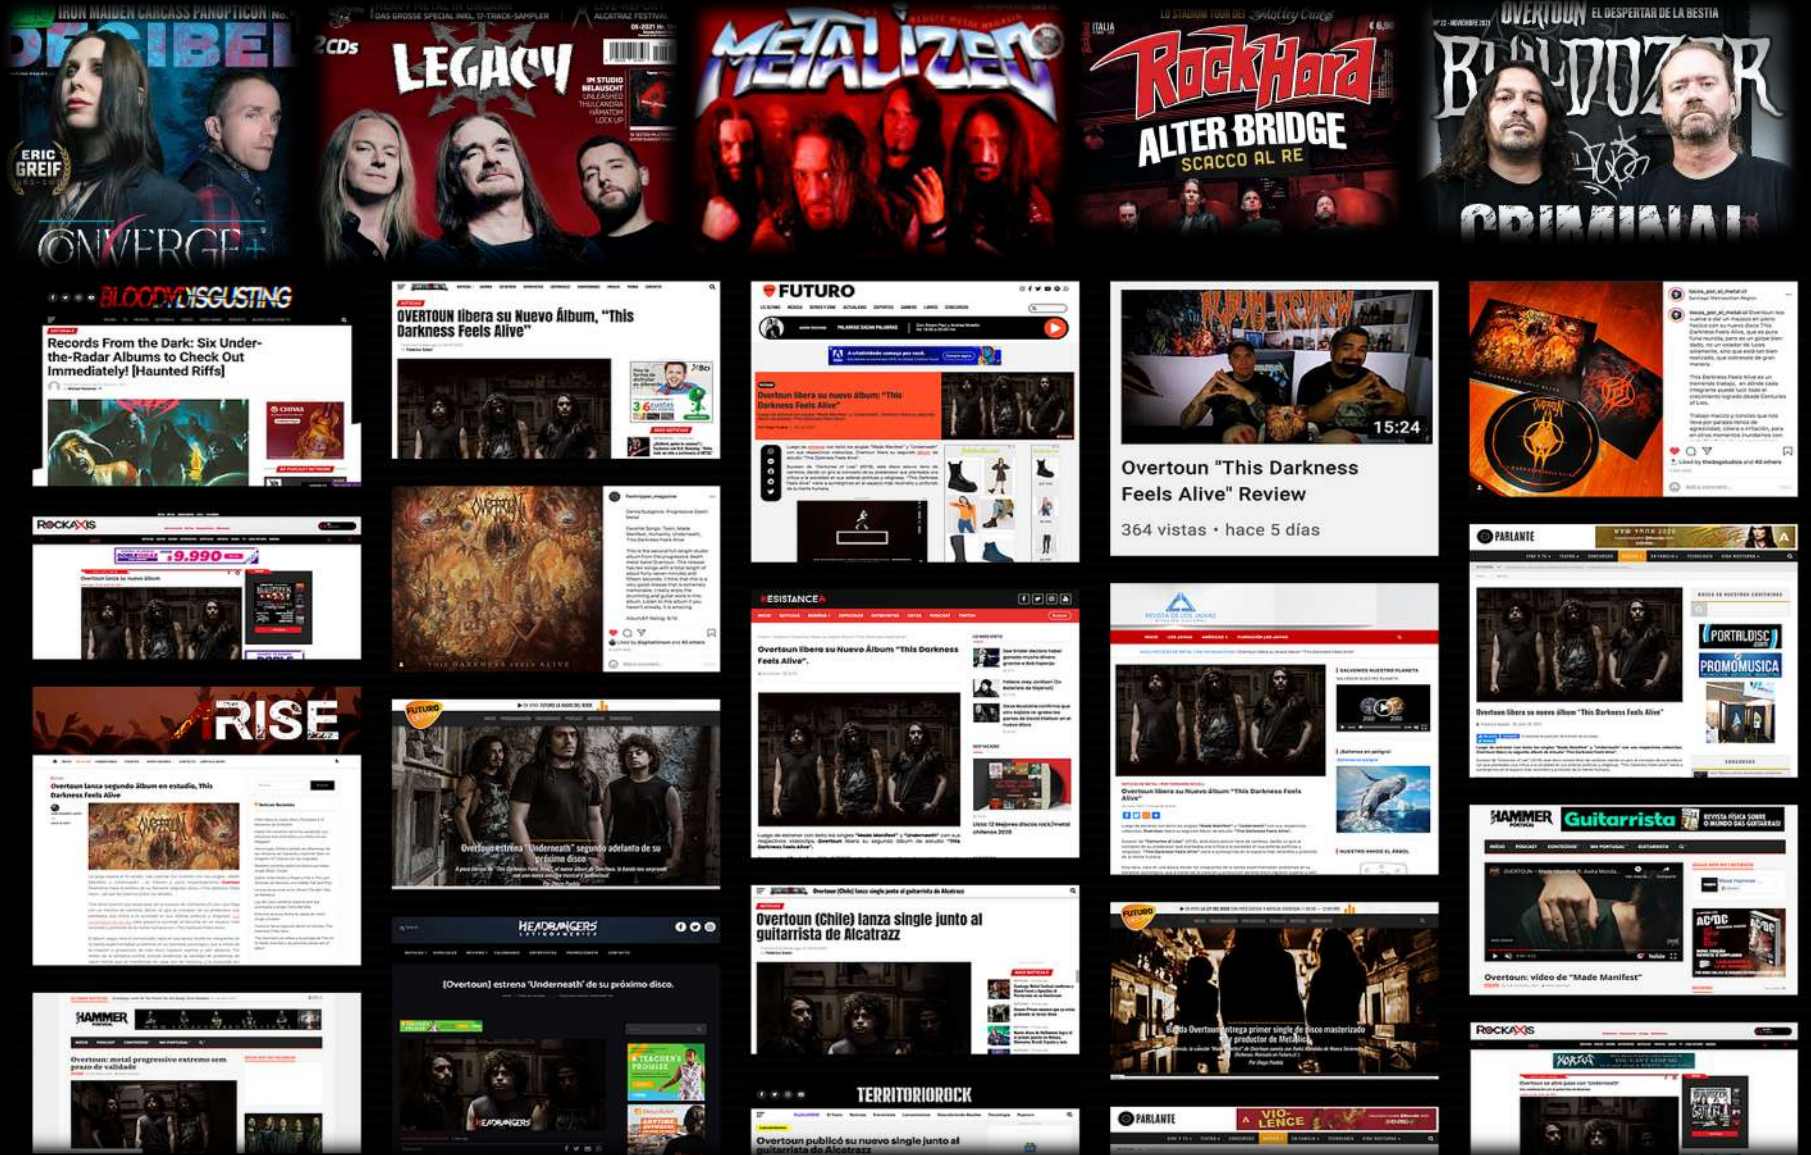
IRON MAIDEN CARCASS PANOPTICON No.
DECIBEL
ERIC GREIF
CONVERGE

DAS GROSSE SPECIAL INKL. 17-TRACK-SAMPLER
2CDs
LEGACY
ALCATRAZ FESTIVAL

METALIZED

ITALIA
RockHard
ALTER BRIDGE
SCACCO AL RE

OVERTOUN EL DESPERTAR DE LA BESTIA
BULLDOZER
CRIMINAL

BLOODY DISGUSTING
Records From the Dark: Six Under-the-Radar Albums to Check Out Immediately! [Haunted Riffs]

OVERTOUN libera su Nuevo Álbum, "This Darkness Feels Alive"

FUTURO
Overtoun libera su nuevo álbum "This Darkness Feels Alive"

ALBUM REVIEW
15:24
Overtoun "This Darkness Feels Alive" Review
364 vistas • hace 5 días

ROCKAXIS
$9.990
Overtoun lanza su nuevo álbum

RESISTANCE
Overtoun libera su Nuevo Álbum "This Darkness Feels Alive".

PARLANTE
Overtoun libera su nuevo álbum "This Darkness Feels Alive"
PORTALDISC
PROMOMUSICA

RISE
Overtoun lanza segundo álbum en estudio, This Darkness Feels Alive

FUTURO
Overtoun estrena "Underneath" segundo adelanto de su próximo disco

Overtoun libera su nuevo álbum "This Darkness Feels Alive"

HAMMER
Guitarrista
Overtoun: vídeo de "Made Manifest"

HEADBANGERS
[Overtoun] estrena 'Underneath' de su próximo disco.

Overtoun (Chile) lanza single junto al guitarrista de Alcatrazz

FUTURO
Banda Overtoun entrega primer single de disco masterizado por productor de Metallica

HAMMER
Overtoun: metal progressivo extremo sem prazo de validade

TERRITORIOROCK
Overtoun publicó su nuevo single junto al guitarrista de Alcatrazz

PARLANTE
VIOLENCE

ROCKAXIS
Overtoun se abre paso con "Underneath"